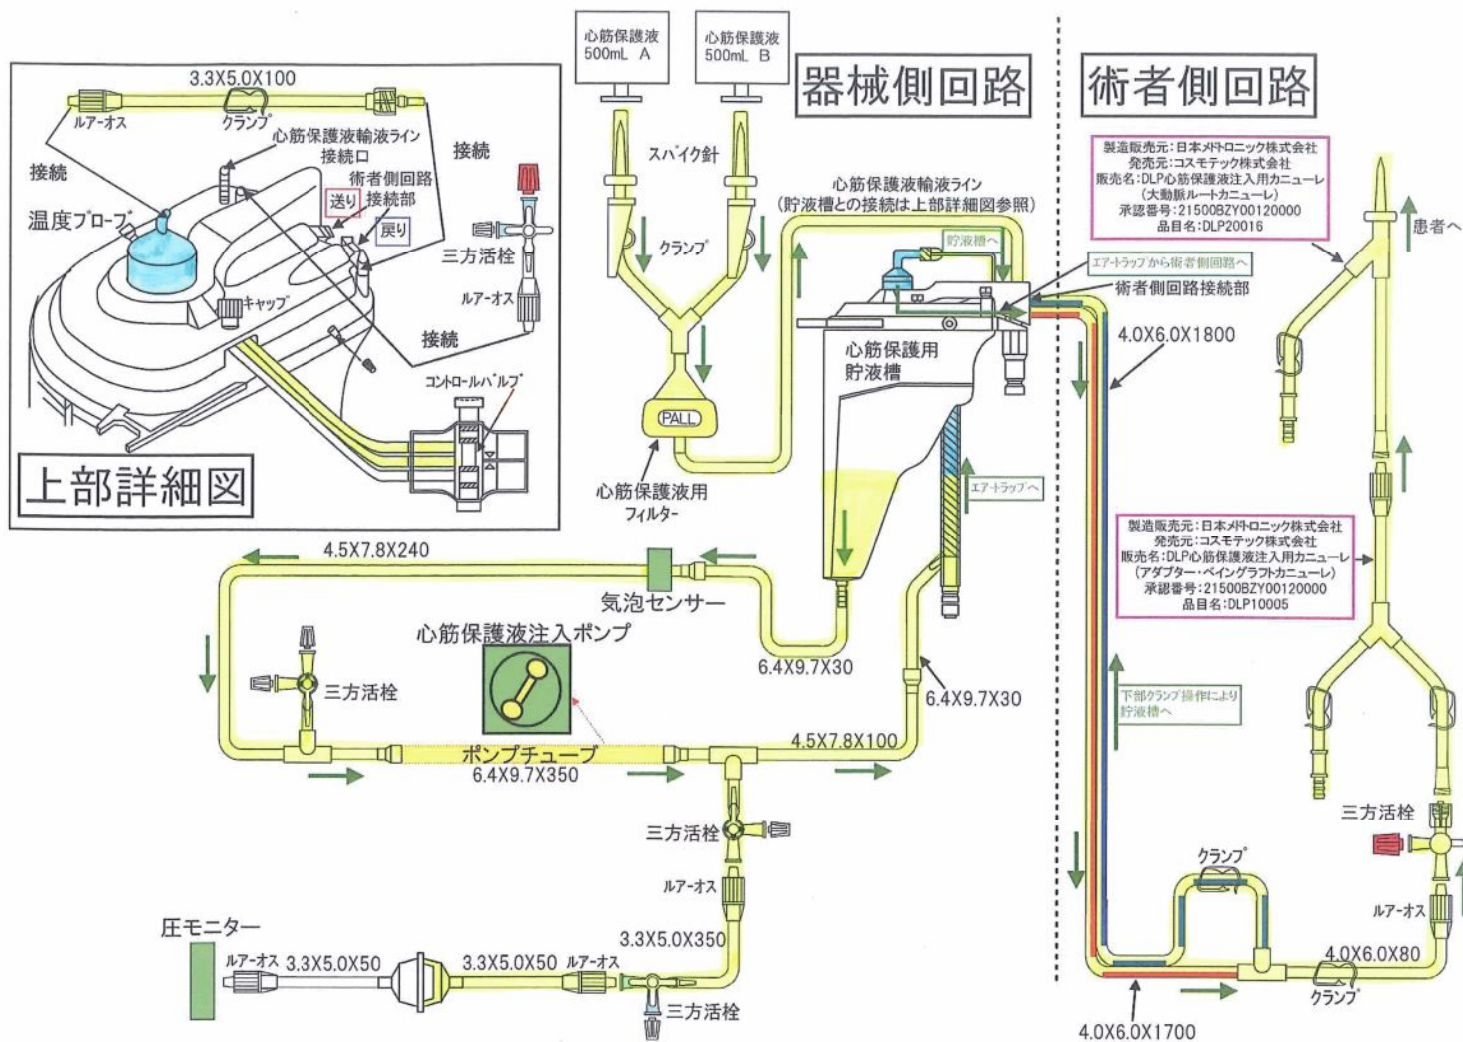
心筋保護液 500mL A

心筋保護液 500mL B

器械側回路

術者側回路

3.3X5.0X100

ルアーオス

クランプ

心筋保護液輸液ライン接続口

接続

接続

術者側回路接続部

送り

戻り

温度プローブ

三方活栓

ルアーオス

キャップ

接続

コントロールバルブ

上部詳細図

スパイク針

クランプ

心筋保護液輸液ライン
(貯液槽との接続は上部詳細図参照)

貯液槽へ

PALL

心筋保護液用フィルター

心筋保護用貯液槽

エアートラップへ

製造販売元:日本メドトロニック株式会社
発売元:コスモテック株式会社
販売名:DLP心筋保護液注入用カニューレ
(大動脈ルートカニューレ)
承認番号:21500BZY00120000
品目名:DLP20016

患者へ

エアートラップから術者側回路へ

術者側回路接続部

4.0X6.0X1800

製造販売元:日本メドトロニック株式会社
発売元:コスモテック株式会社
販売名:DLP心筋保護液注入用カニューレ
(アダプター・ベイングラフトカニューレ)
承認番号:21500BZY00120000
品目名:DLP10005

4.5X7.8X240

気泡センサー

心筋保護液注入ポンプ

三方活栓

6.4X9.7X30

6.4X9.7X30

下部クランプ操作により貯液槽へ

ポンプチューブ
6.4X9.7X350

4.5X7.8X100

三方活栓

三方活栓

ルアーオス

クランプ

ルアーオス

圧モニター

3.3X5.0X350

ルアーオス 3.3X5.0X50

3.3X5.0X50 ルアーオス

4.0X6.0X80

クランプ

三方活栓

4.0X6.0X1700